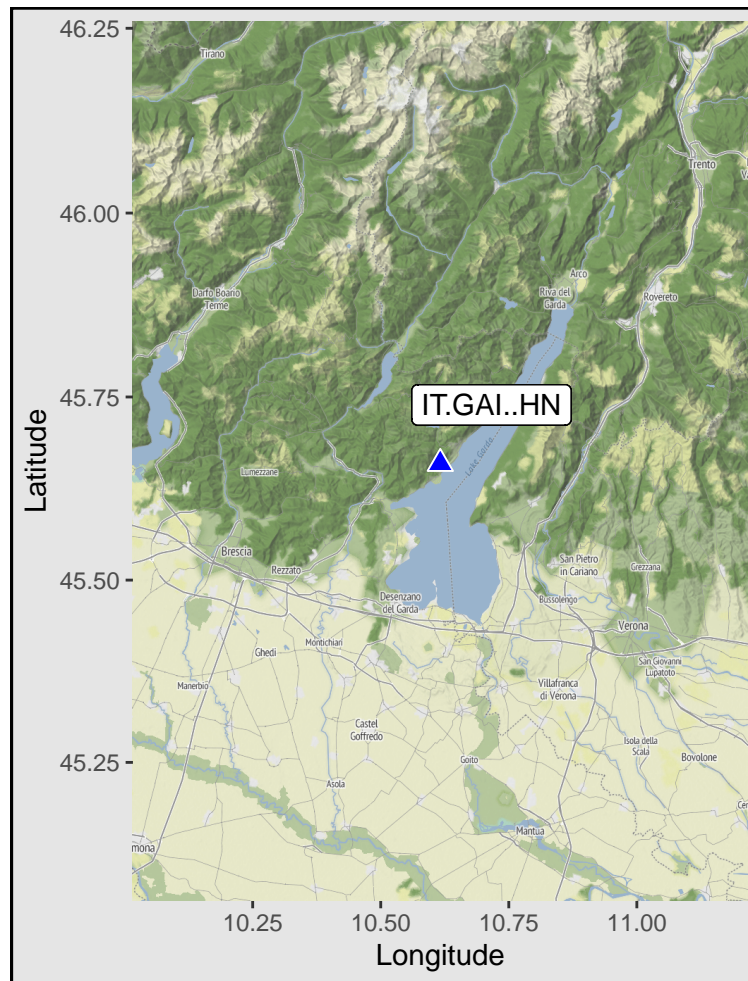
46.25
46.00
45.75
45.50
45.25
Latitude

Tirano
Trento
Darfo Boario Terme
Arco
Riva del Garda
Rovereto
IT.GAI..HN
Lago di Garda
Lumezzane
Brescia
Rezzato
San Pietro in Cariano
Grezzana
Desenzano del Garda
Bussolengo
Verona
Montichiari
Ghedi
San Giovanni Lupatoto
Villafranca di Verona
Manerbio
Castel Goffredo
Isola della Scala
Bovolone
Asola
Goito
Mantua
mona

10.25
10.50
10.75
11.00
Longitude